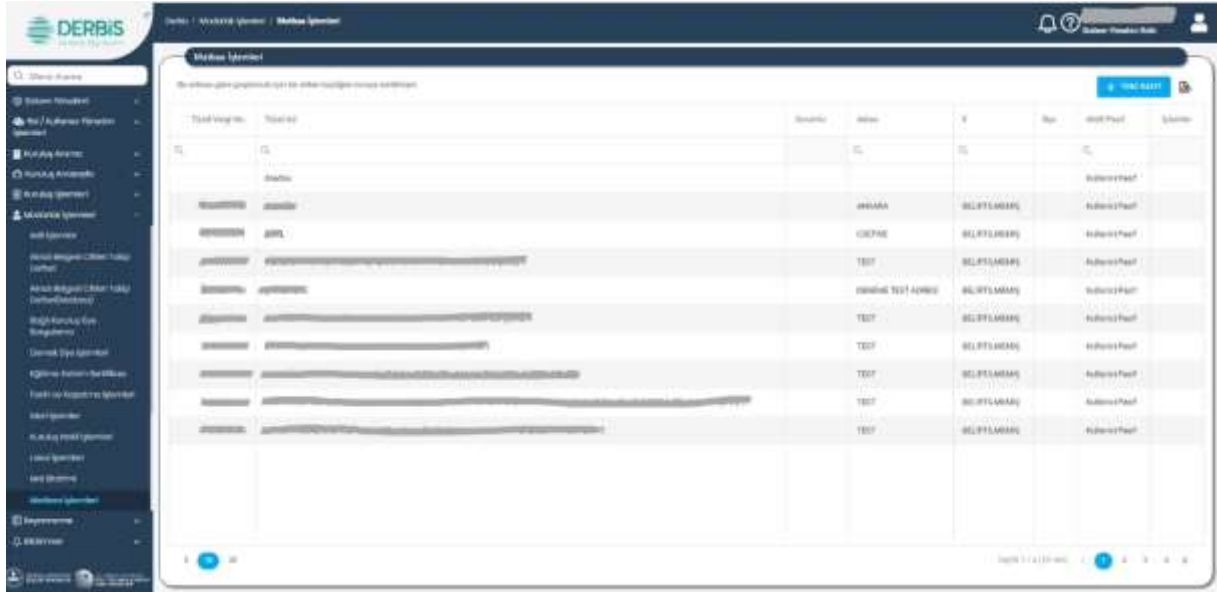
DERBİS

Q Menu Arama

Sistem Yönetimi
Rol / Kullanıcı Yönetim İşlemleri
Kuruluş Arama
Kuruluş Anasayfa
Kuruluş İşlemleri
Mülkiyet İşlemleri
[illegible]
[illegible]
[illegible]
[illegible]
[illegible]
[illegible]
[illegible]
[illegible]
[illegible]
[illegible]
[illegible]
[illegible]
Matbaa İşlemleri
Raporlama
Bildirimler

Derbis / Mülkiyet İşlemleri / Matbaa İşlemleri

Matbaa İşlemleri

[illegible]

+ YENİ KAYIT

| Ticaret Vergi No | Ticari Ad | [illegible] | Adres | İl | İlçe | Aktif/Pasif | İşlemler |
|---|---|---|---|---|---|---|---|
| | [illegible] | | | | | Kullanım Pasif | |
| | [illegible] | | ANKARA | BELİRTİLMEMİŞ | | Kullanım Pasif | |
| | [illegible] | | ÇAĞDAŞ | BELİRTİLMEMİŞ | | Kullanım Pasif | |
| | | | TEST | BELİRTİLMEMİŞ | | Kullanım Pasif | |
| | | | DENEME TEST ADRES | BELİRTİLMEMİŞ | | Kullanım Pasif | |
| | | | TEST | BELİRTİLMEMİŞ | | Kullanım Pasif | |
| | | | TEST | BELİRTİLMEMİŞ | | Kullanım Pasif | |
| | | | TEST | BELİRTİLMEMİŞ | | Kullanım Pasif | |
| | | | TEST | BELİRTİLMEMİŞ | | Kullanım Pasif | |
| | | | TEST | BELİRTİLMEMİŞ | | Kullanım Pasif | |

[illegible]

1 2 3 4 5